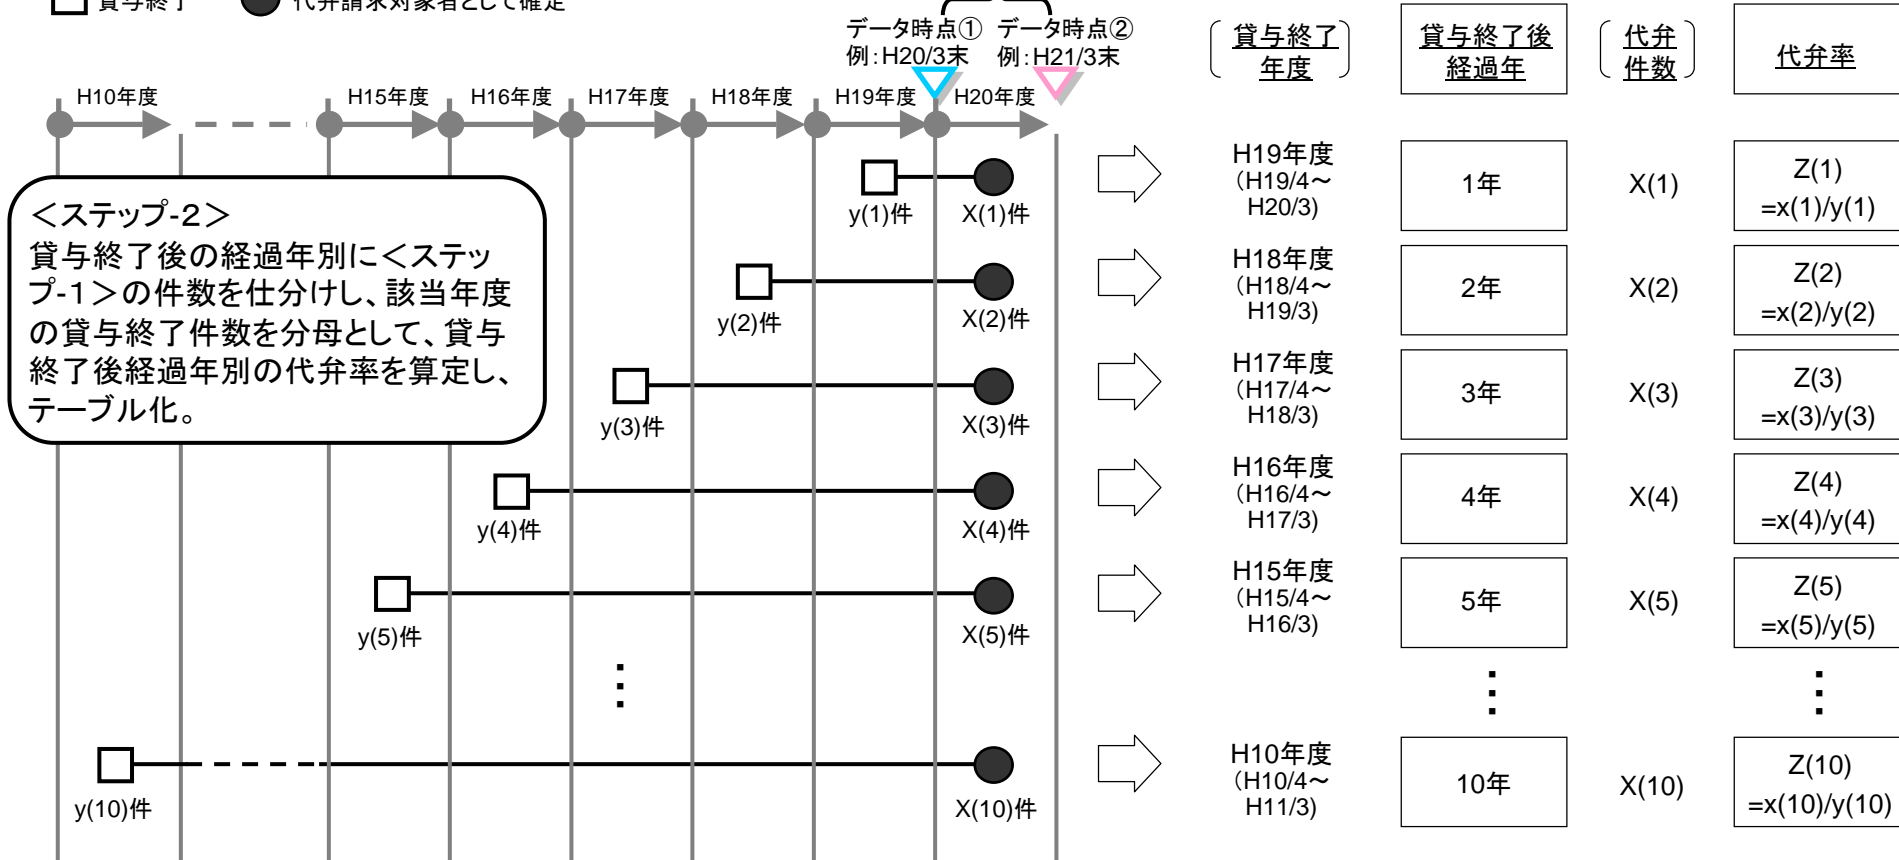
貸与終了 代弁請求対象者として確定

データ時点① 例:H20/3末 データ時点② 例:H21/3末

H10年度 H15年度 H16年度 H17年度 H18年度 H19年度 H20年度

<ステップ-2>
貸与終了後の経過年別に<ステップ-1>の件数を仕分けし、該当年度の貸与終了件数を分母として、貸与終了後経過年別の代弁率を算定し、テーブル化。

y(1)件 X(1)件
y(2)件 X(2)件
y(3)件 X(3)件
y(4)件 X(4)件
y(5)件 X(5)件
⋮
y(10)件 X(10)件

| 貸与終了年度 | 貸与終了後経過年 | 代弁件数 | 代弁率 |
|---|---|---|---|
| H19年度 (H19/4～H20/3) | 1年 | X(1) | Z(1) =x(1)/y(1) |
| H18年度 (H18/4～H19/3) | 2年 | X(2) | Z(2) =x(2)/y(2) |
| H17年度 (H17/4～H18/3) | 3年 | X(3) | Z(3) =x(3)/y(3) |
| H16年度 (H16/4～H17/3) | 4年 | X(4) | Z(4) =x(4)/y(4) |
| H15年度 (H15/4～H16/3) | 5年 | X(5) | Z(5) =x(5)/y(5) |
| | ⋮ | | ⋮ |
| H10年度 (H10/4～H11/3) | 10年 | X(10) | Z(10) =x(10)/y(10) |